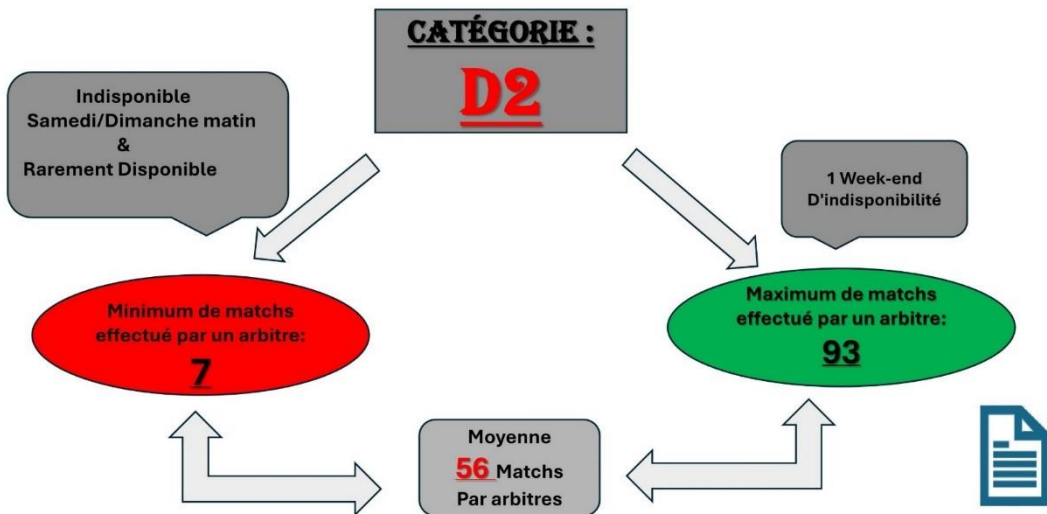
CATÉGORIE :

D2

Indisponible
Samedi/Dimanche matin
&
Rarement Disponible

1 Week-end
D'indisponibilité

Minimum de matchs effectué par un arbitre:
7

Maximum de matchs effectué par un arbitre:
93

Moyenne
56 Matchs
Par arbitres